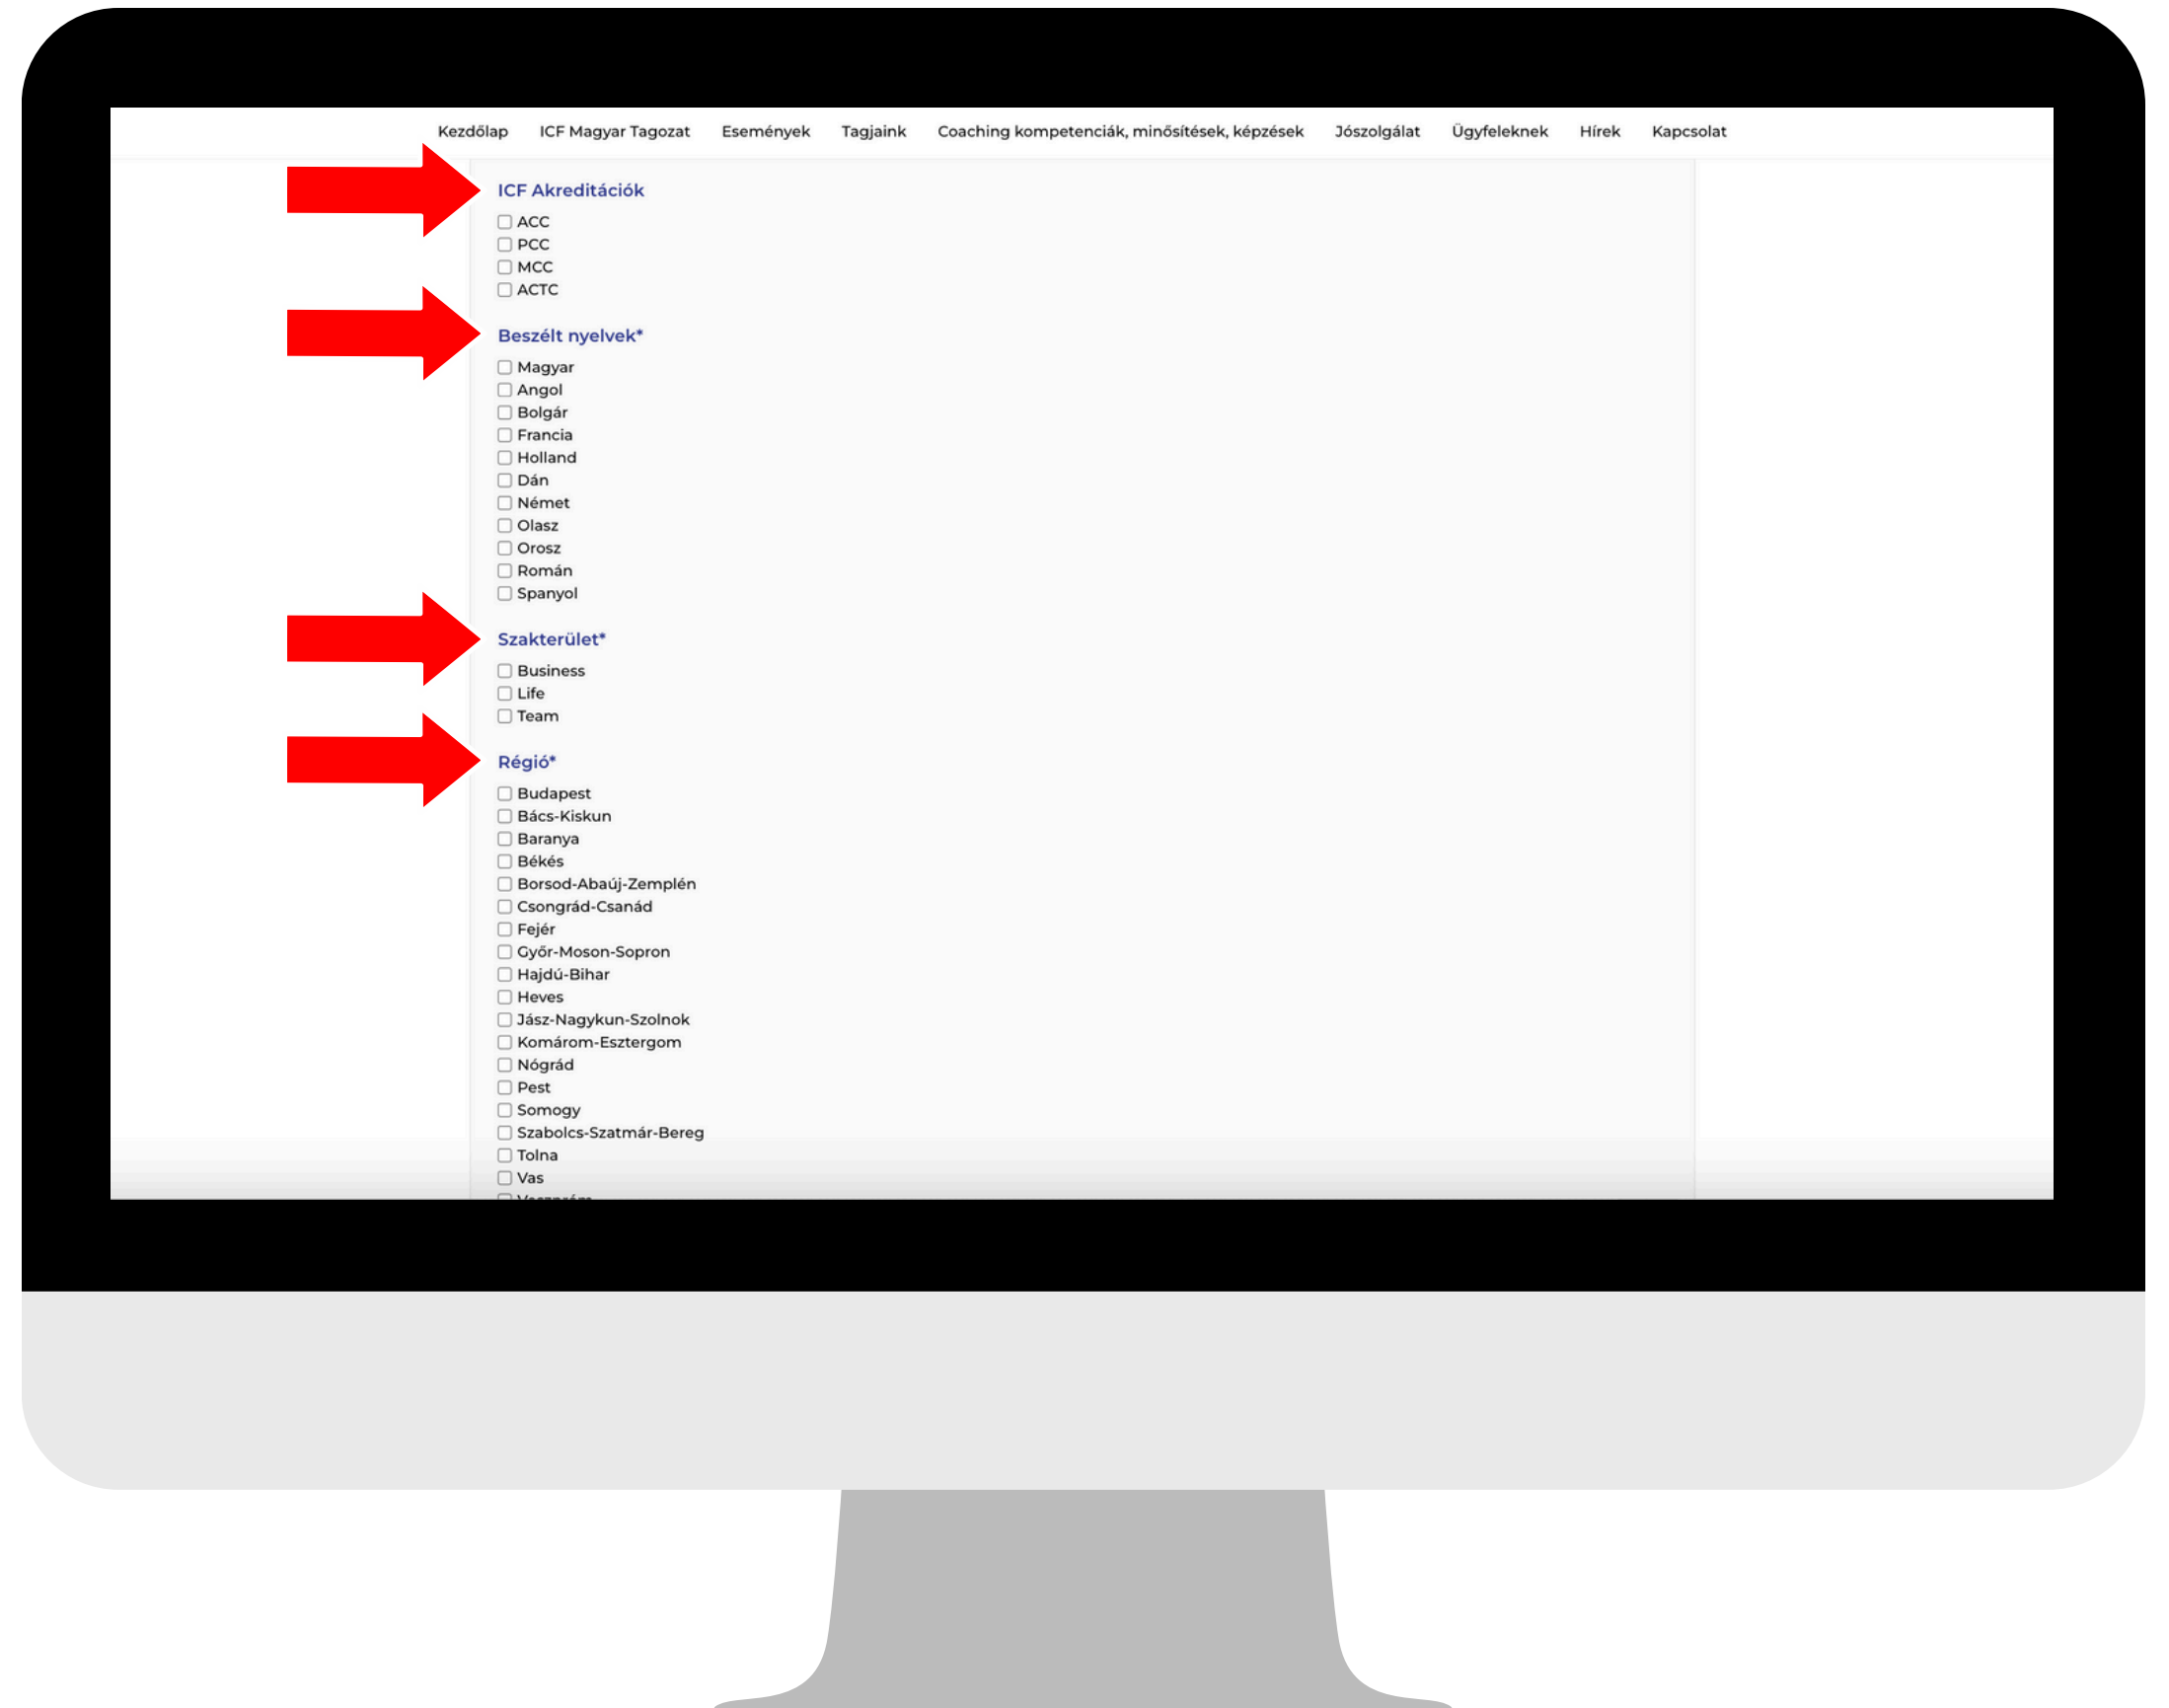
Kezdőlap ICF Magyar Tagozat Események Tagjaink Coaching kompetenciák, minősítések, képzések Jószolgálat Ügyfeleknek Hírek Kapcsolat

ICF Akreditációk

ACC
PCC
MCC
ACTC

Beszélt nyelvek*

Magyar
Angol
Bolgár
Francia
Holland
Dán
Német
Olasz
Orosz
Román
Spanyol

Szakterület*

Business
Life
Team

Régió*

Budapest
Bács-Kiskun
Baranya
Békés
Borsod-Abaúj-Zemplén
Csongrád-Csanád
Fejér
Győr-Moson-Sopron
Hajdú-Bihar
Heves
Jász-Nagykun-Szolnok
Komárom-Esztergom
Nógrád
Pest
Somogy
Szabolcs-Szatmár-Bereg
Tolna
Vas
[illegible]